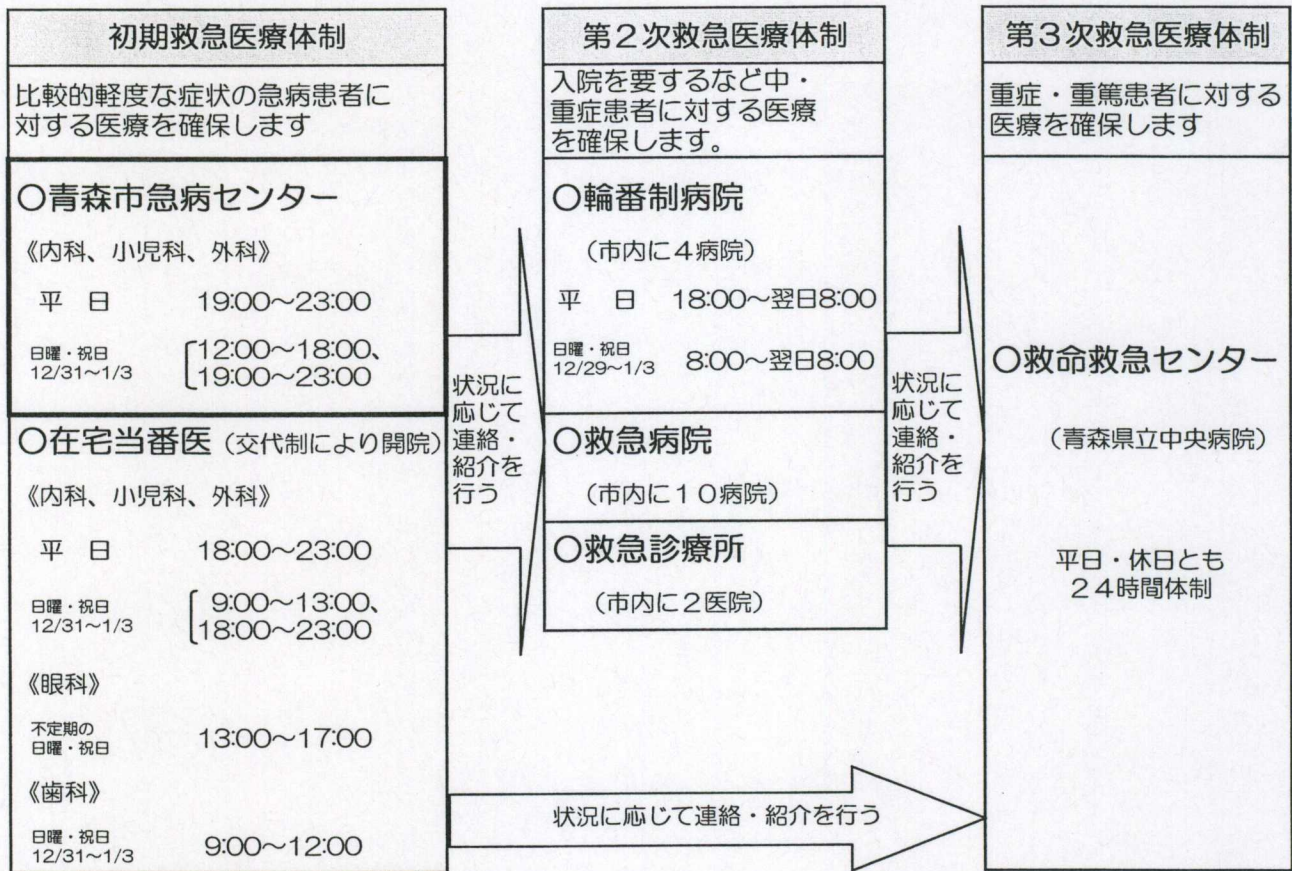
初期救急医療体制

比較的軽度な症状の急病患者に対する医療を確保します

○青森市急病センター

《内科、小児科、外科》

平　日　19:00~23:00

日曜・祝日 12/31~1/3　12:00~18:00、19:00~23:00

○在宅当番医（交代制により開院）

《内科、小児科、外科》

平　日　18:00~23:00

日曜・祝日 12/31~1/3　9:00~13:00、18:00~23:00

《眼科》

不定期の日曜・祝日　13:00~17:00

《歯科》

日曜・祝日 12/31~1/3　9:00~12:00

状況に応じて連絡・紹介を行う

第２次救急医療体制

入院を要するなど中・重症患者に対する医療を確保します。

○輪番制病院

（市内に４病院）

平　日　18:00~翌日8:00

日曜・祝日 12/29~1/3　8:00~翌日8:00

○救急病院

（市内に１０病院）

○救急診療所

（市内に２医院）

状況に応じて連絡・紹介を行う

状況に応じて連絡・紹介を行う

第３次救急医療体制

重症・重篤患者に対する医療を確保します

○救命救急センター

（青森県立中央病院）

平日・休日とも２４時間体制